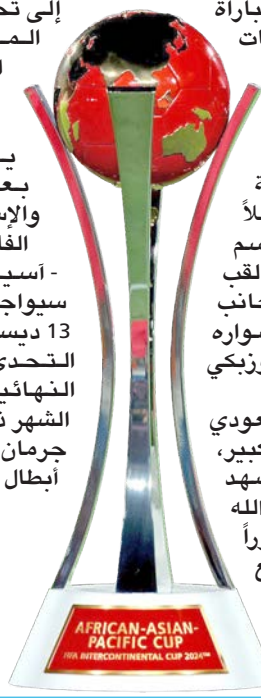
إلى تح
المـ
ا

يـ
بـعـ
والإسـ
الفـ
- آسيـ
سيواجـ
13 ديسـ
الـتـحـدي
الـنـهـائـيـ
الشهر نـ
جرمان
أبطال

باراة
ات

ة
لاً
سم
لقب
جانب
سواره
وزبكي

عودي
كبير،
مهد
الله
راً
ع

AFRICAN-ASIAN-PACIFIC CUP
FIFA INTERCONTINENTAL CUP 2024™